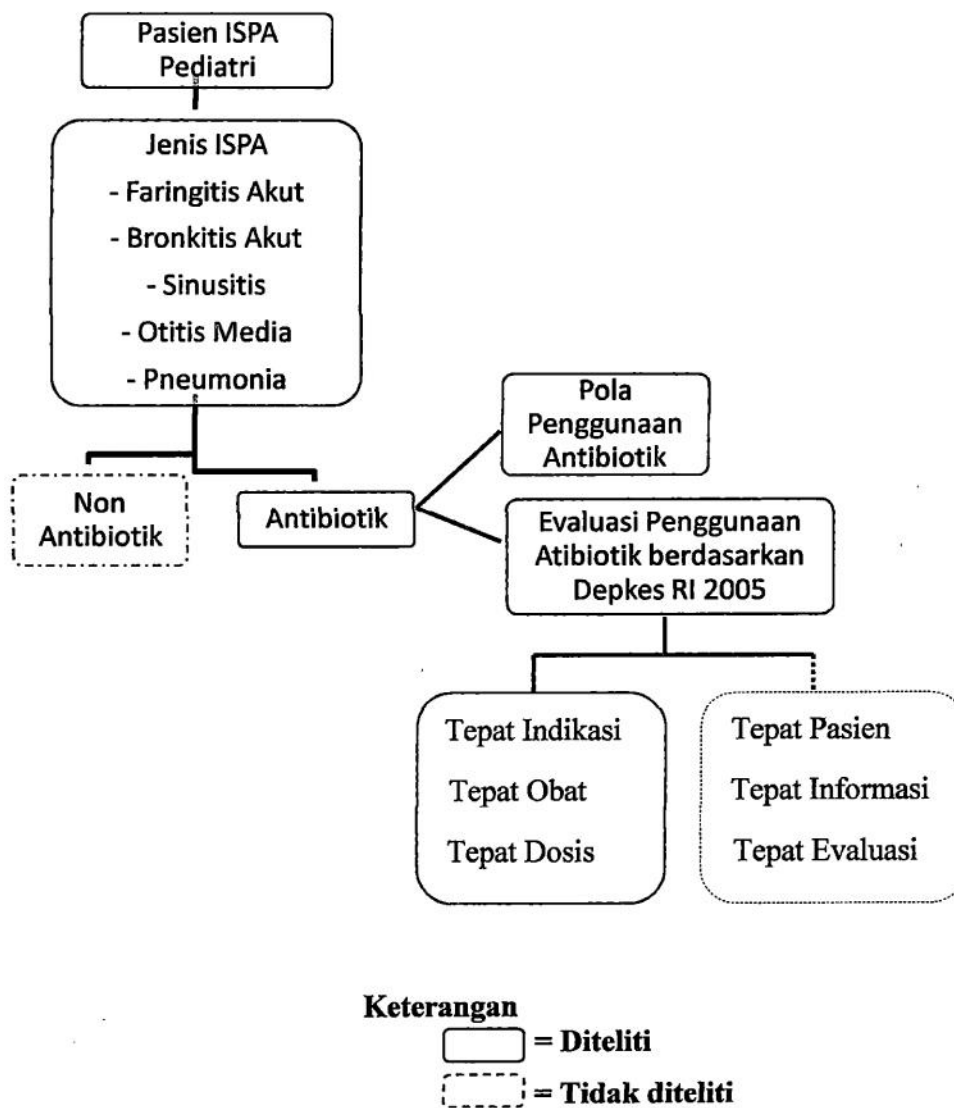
Pasien ISPA Pediatri

Jenis ISPA
- Faringitis Akut
- Bronkitis Akut
- Sinusitis
- Otitis Media
- Pneumonia

Non Antibiotik

Antibiotik

Pola Penggunaan Antibiotik

Evaluasi Penggunaan Atibiotik berdasarkan Depkes RI 2005

Tepat Indikasi
Tepat Obat
Tepat Dosis

Tepat Pasien
Tepat Informasi
Tepat Evaluasi

Keterangan
= Diteliti
= Tidak diteliti